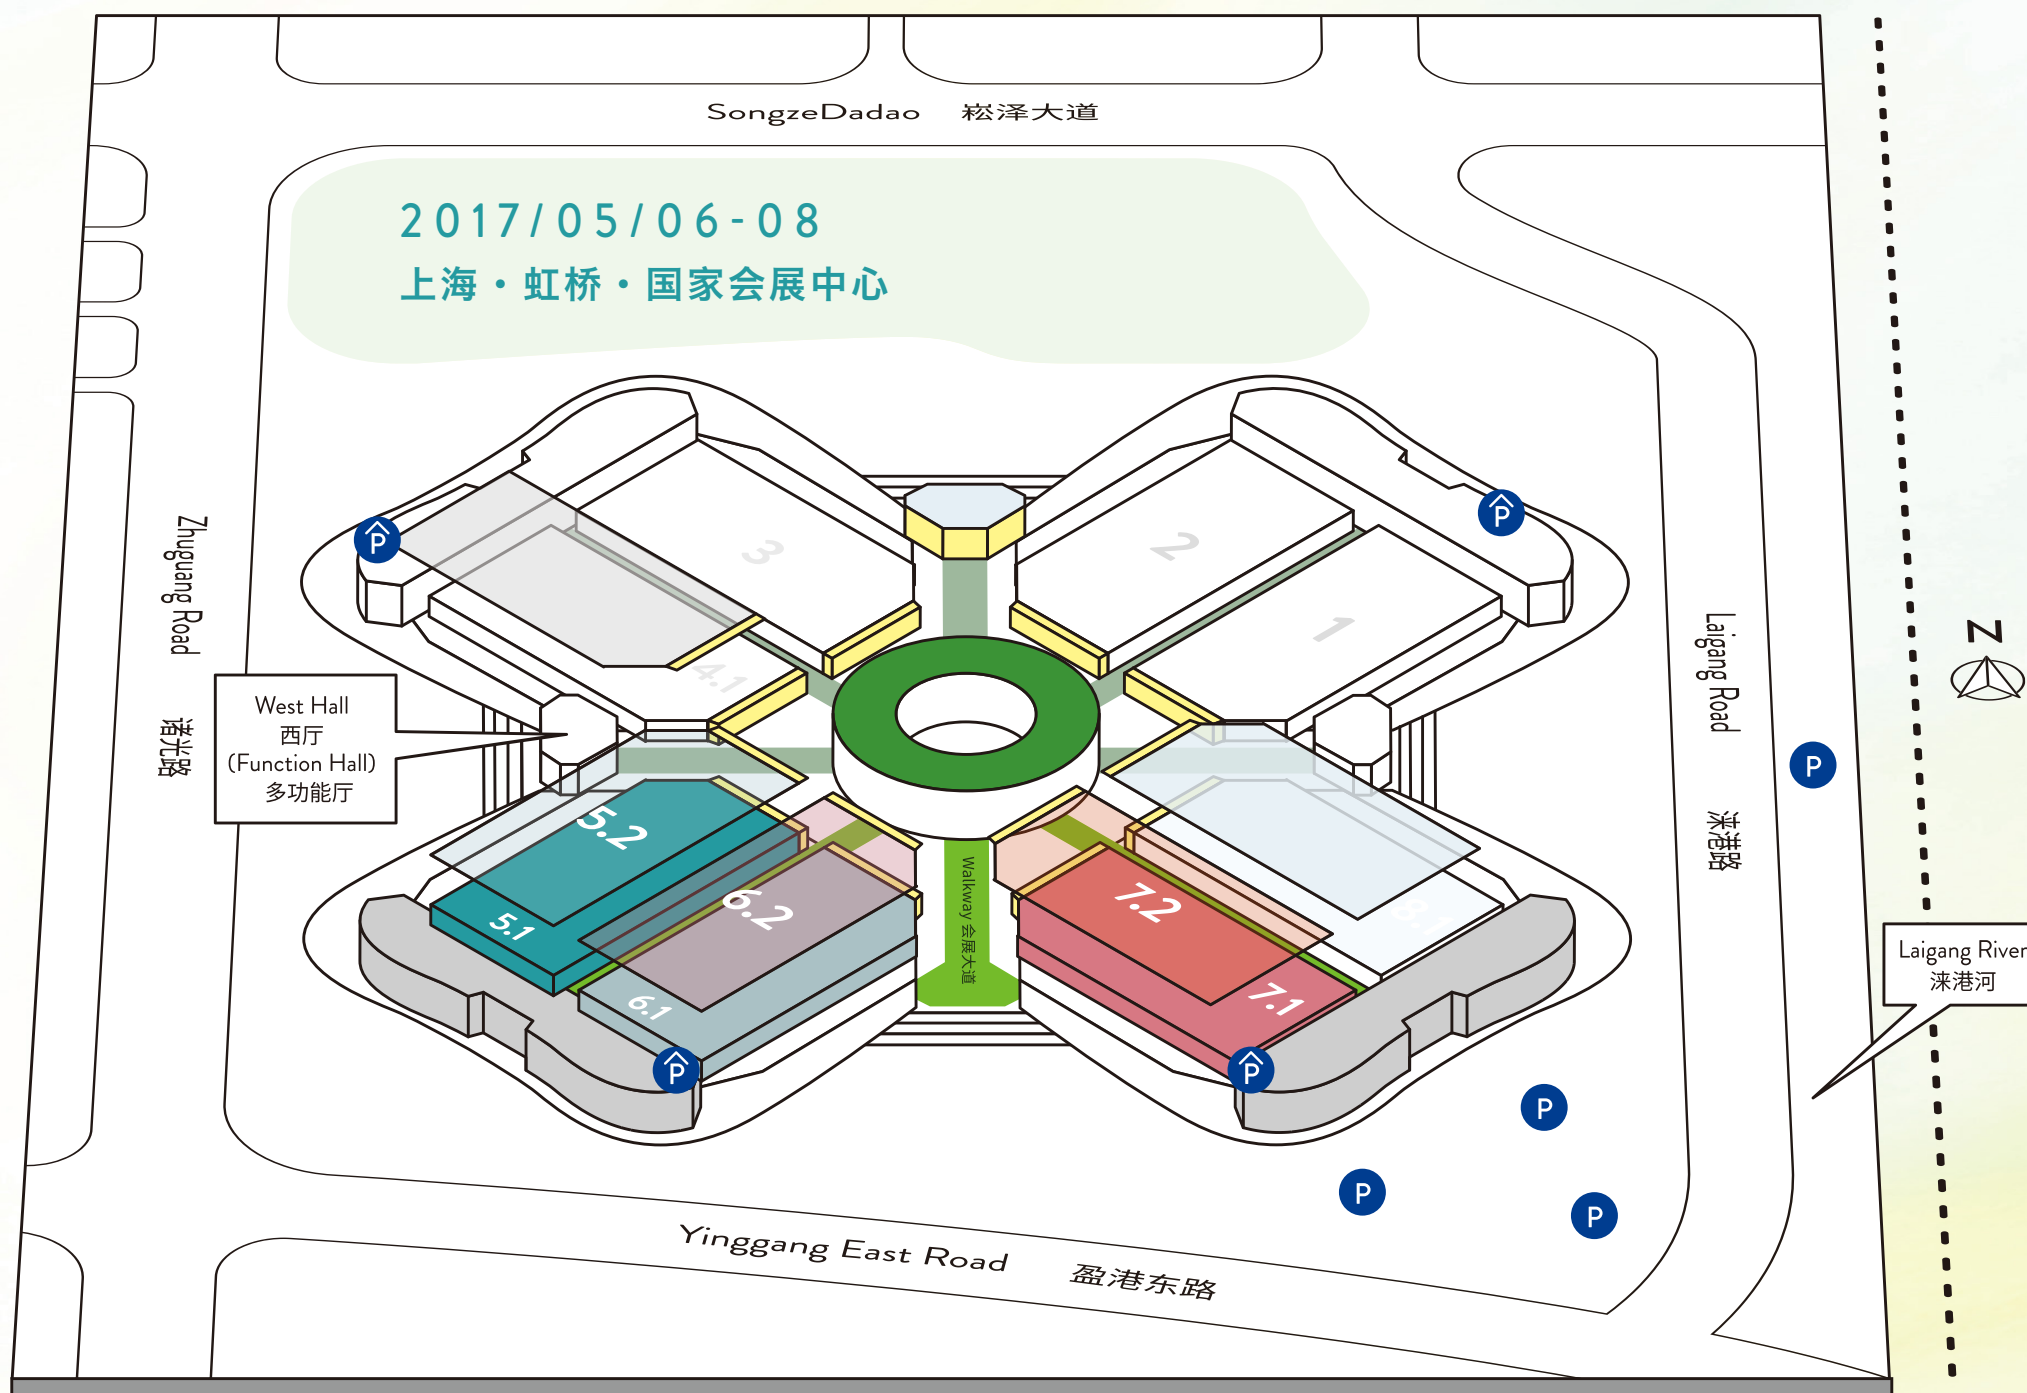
SongzeDadao 崧泽大道

2017/05/06-08
上海・虹桥・国家会展中心

Zhuguang Road
诸光路

West Hall
西厅
(Function Hall)
多功能厅

3
2
1
4.1
5.2
5.1
6.2
6.1
7.2
7.1
8.1

Walkway 会展大道

Laigang Road
涞港路

N

Laigang River
涞港河

P
P
P
P
P
P
P
P
P

Yinggang East Road 盈港东路